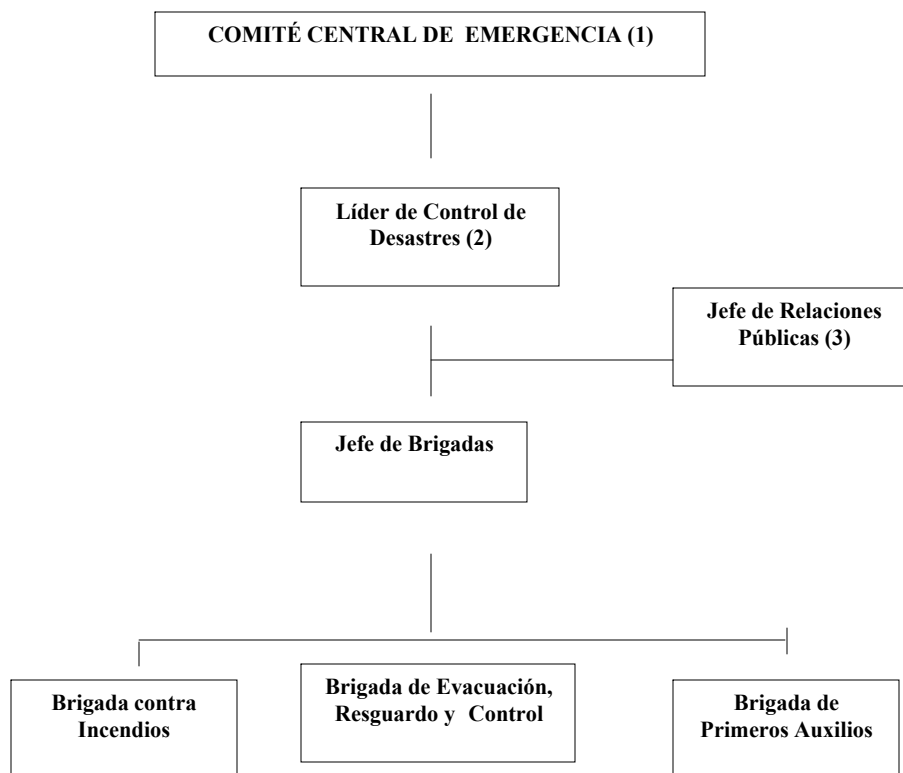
COMITÉ CENTRAL DE EMERGENCIA (1)

Líder de Control de Desastres (2)

Jefe de Relaciones Públicas (3)

Jefe de Brigadas

Brigada contra Incendios

Brigada de Evacuación, Resguardo y Control

Brigada de Primeros Auxilios